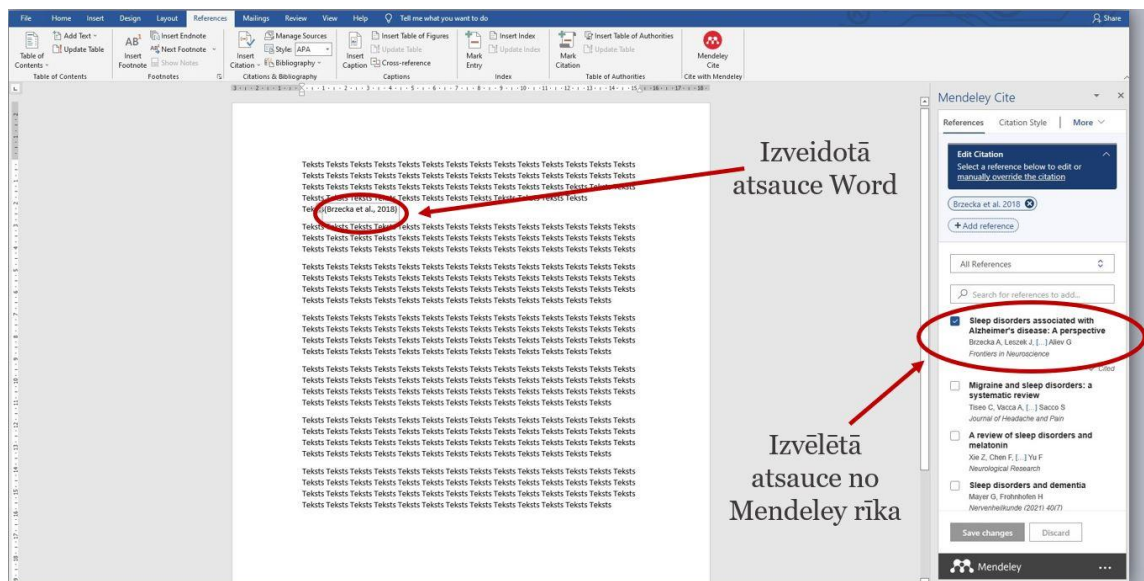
File Home Insert Design Layout References Mailings Review View Help Tell me what you want to do Share

Table of Contents | Add Text | Update Table | Table of Contents
Insert Footnote | Insert Endnote | Next Footnote | Show Notes | Footnotes
Insert Citation | Manage Sources | Style: APA | Bibliography | Citations & Bibliography
Insert Caption | Insert Table of Figures | Update Table | Cross-reference | Captions
Mark Entry | Insert Index | Update Index | Index
Mark Citation | Insert Table of Authorities | Update Table | Table of Authorities
Mendeley Cite | Cite with Mendeley

Teksts Teksts Teksts Teksts Teksts Teksts Teksts Teksts Teksts Teksts Teksts Teksts Teksts Teksts Teksts Teksts Teksts Teksts Teksts Teksts Teksts Teksts Teksts Teksts Teksts Teksts Teksts Teksts Teksts Teksts Teksts Teksts Teksts Teksts Teksts Teksts Teksts Teksts Teksts Teksts Teksts Teksts Teksts Teksts Teksts Teksts (Brzecka et al., 2018)

Teksts Teksts Teksts Teksts Teksts Teksts Teksts Teksts Teksts Teksts Teksts Teksts Teksts Teksts Teksts Teksts Teksts Teksts Teksts Teksts Teksts Teksts Teksts Teksts Teksts Teksts Teksts Teksts Teksts Teksts Teksts Teksts Teksts Teksts Teksts Teksts

Teksts Teksts Teksts Teksts Teksts Teksts Teksts Teksts Teksts Teksts Teksts Teksts Teksts Teksts Teksts Teksts Teksts Teksts Teksts Teksts Teksts Teksts Teksts Teksts Teksts Teksts Teksts Teksts Teksts Teksts Teksts Teksts Teksts Teksts Teksts Teksts Teksts Teksts Teksts Teksts Teksts Teksts Teksts Teksts Teksts Teksts Teksts

Teksts Teksts Teksts Teksts Teksts Teksts Teksts Teksts Teksts Teksts Teksts Teksts Teksts Teksts Teksts Teksts Teksts Teksts Teksts Teksts Teksts Teksts Teksts Teksts Teksts Teksts Teksts Teksts Teksts Teksts Teksts Teksts Teksts Teksts Teksts Teksts Teksts Teksts Teksts Teksts Teksts Teksts Teksts Teksts Teksts Teksts Teksts

Teksts Teksts Teksts Teksts Teksts Teksts Teksts Teksts Teksts Teksts Teksts Teksts Teksts Teksts Teksts Teksts Teksts Teksts Teksts Teksts Teksts Teksts Teksts Teksts Teksts Teksts Teksts Teksts Teksts Teksts Teksts Teksts Teksts Teksts Teksts Teksts Teksts Teksts Teksts Teksts Teksts Teksts Teksts Teksts Teksts Teksts Teksts

Teksts Teksts Teksts Teksts Teksts Teksts Teksts Teksts Teksts Teksts Teksts Teksts Teksts Teksts Teksts Teksts Teksts Teksts Teksts Teksts Teksts Teksts Teksts Teksts Teksts Teksts Teksts Teksts Teksts Teksts Teksts Teksts Teksts Teksts Teksts Teksts Teksts Teksts Teksts Teksts Teksts Teksts Teksts Teksts Teksts Teksts Teksts

Teksts Teksts Teksts Teksts Teksts Teksts Teksts Teksts Teksts Teksts Teksts Teksts Teksts Teksts Teksts Teksts Teksts Teksts Teksts Teksts Teksts Teksts Teksts Teksts Teksts Teksts Teksts Teksts Teksts Teksts Teksts Teksts Teksts Teksts Teksts Teksts Teksts Teksts Teksts Teksts Teksts Teksts Teksts Teksts Teksts Teksts Teksts

Izveidotā atsauce Word

Izvēlētā atsauce no Mendeley rīka

Mendeley Cite
References | Citation Style | More
Edit Citation
Select a reference below to edit or manually override the citation
Brzecka et al. 2018
+ Add reference
All References
Search for references to add...
Sleep disorders associated with Alzheimer's disease: A perspective
Brzecka A, Leszek J, [...] Aliev G
Frontiers in Neuroscience
Cited
Migraine and sleep disorders: a systematic review
Tiseo C, Vacca A, [...] Sacco S
Journal of Headache and Pain
A review of sleep disorders and melatonin
Xie Z, Chen F, [...] Yu F
Neurological Research
Sleep disorders and dementia
Mayer G, Frohnhofen H
Nervenheilkunde (2021) 40(7)
Save changes | Discard
Mendeley